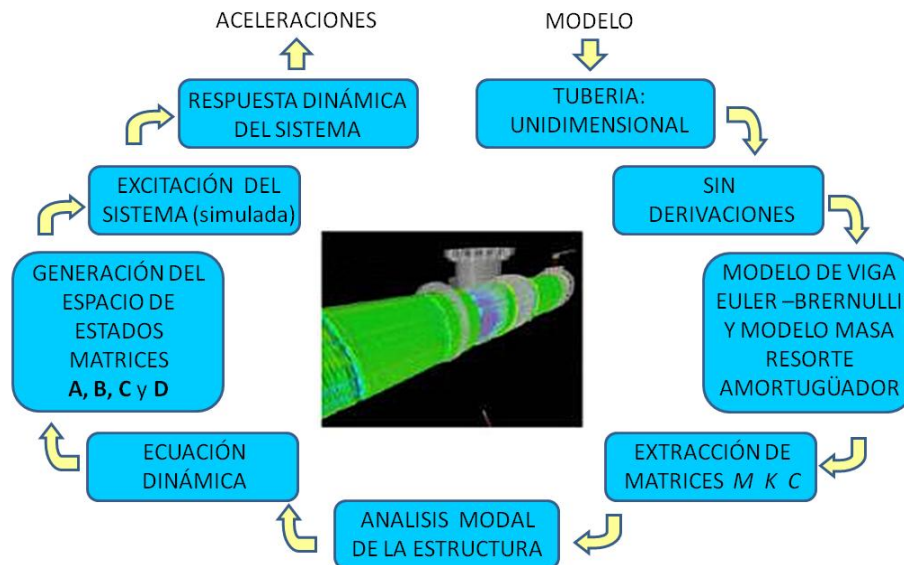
ACELERACIONES

MODELO

RESPUESTA DINÁMICA DEL SISTEMA

TUBERIA: UNIDIMENSIONAL

EXCITACIÓN DEL SISTEMA (simulada)

SIN DERIVACIONES

GENERACIÓN DEL ESPACIO DE ESTADOS MATRICES **A, B, C** y **D**

MODELO DE VIGA EULER –BRERNULLI Y MODELO MASA RESORTE AMORTUGÜADOR

ECUACIÓN DINÁMICA

EXTRACCIÓN DE MATRICES *M K C*

ANALISIS MODAL DE LA ESTRUCTURA